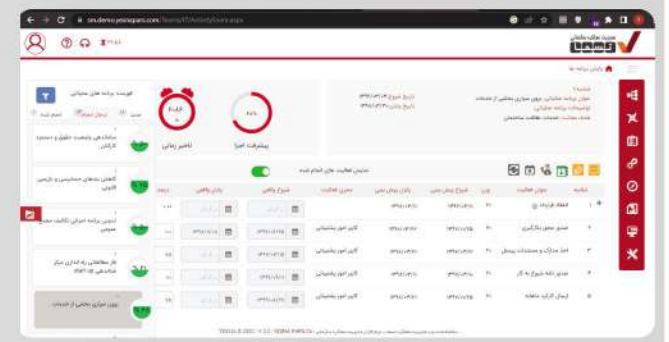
sm.demo.yesnopars.com/Teams/ActivitySource.aspx

پایش برنامه ها

عنوان برنامه عملیاتی: برون سپاری بخشی از خدمات

تاریخ شروع
تاریخ پایان

پیشرفت اجرا

تاخیر زمانی

فهرست برنامه های عملیاتی

نمایش فعالیت های انجام شده

| شناسه | عنوان فعالیت | وزن | تاریخ شروع پیش بینی | تاریخ پایان پیش بینی | مجری فعالیت | شروع واقعی | پایان واقعی | درصد |
|---|---|---|---|---|---|---|---|---|
| ۱ | انعقاد قرارداد | | | | | | | |
| ۲ | | | | | | | | |
| ۳ | اخذ مدارک و مستندات پرسنل | | | | | | | |
| ۴ | | | | | | | | |
| ۵ | ارسال گزارش ماهانه | | | | | | | |

برون سپاری بخشی از خدمات